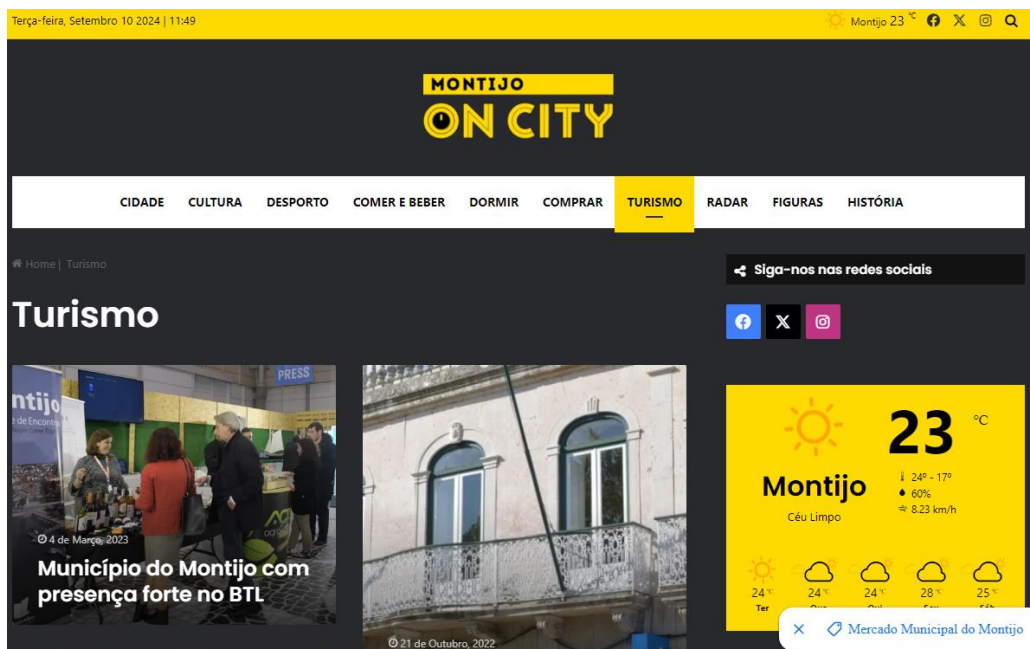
Terça-feira, Setembro 10 2024 | 11:49

Montijo 23 °C

MONTIJO
ON CITY

CIDADE CULTURA DESPORTO COMER E BEBER DORMIR COMPRAR TURISMO RADAR FIGURAS HISTÓRIA

Home | Turismo

Turismo

PRESS

ntijo
e de Encontr

4 de Março, 2023

Município do Montijo com presença forte no BTL

21 de Outubro, 2022

Siga-nos nas redes sociais

23 °C

Montijo

24º - 17º
60%
8.23 km/h

Céu Limpo

24 °C 24 °C 24 °C 28 °C 25 °C

Ter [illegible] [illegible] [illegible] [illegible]

Mercado Municipal do Montijo